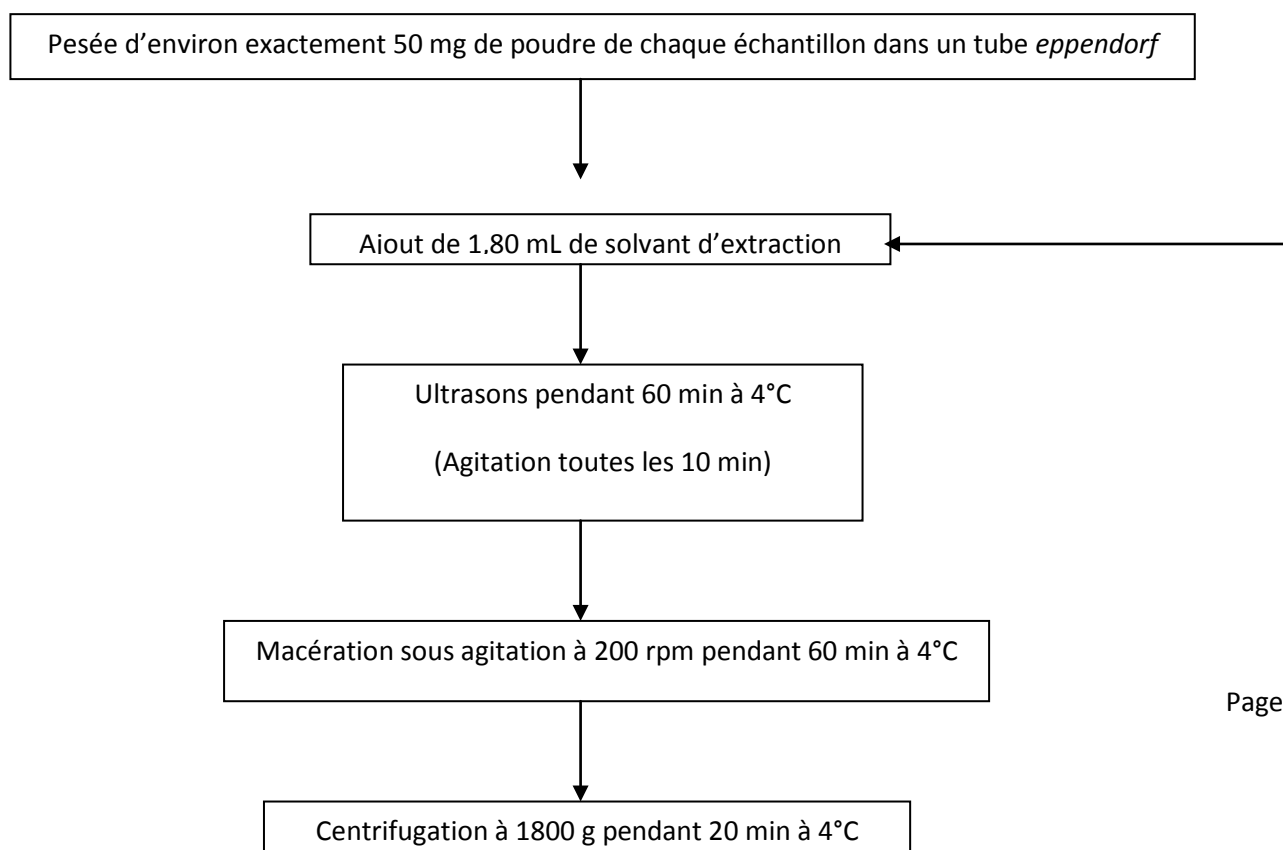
Pesée d'environ exactement 50 mg de poudre de chaque échantillon dans un tube *eppendorf*

Ajout de 1,80 mL de solvant d'extraction

Ultrasons pendant 60 min à 4°C

(Agitation toutes les 10 min)

Macération sous agitation à 200 rpm pendant 60 min à 4°C

Page

Centrifugation à 1800 g pendant 20 min à 4°C